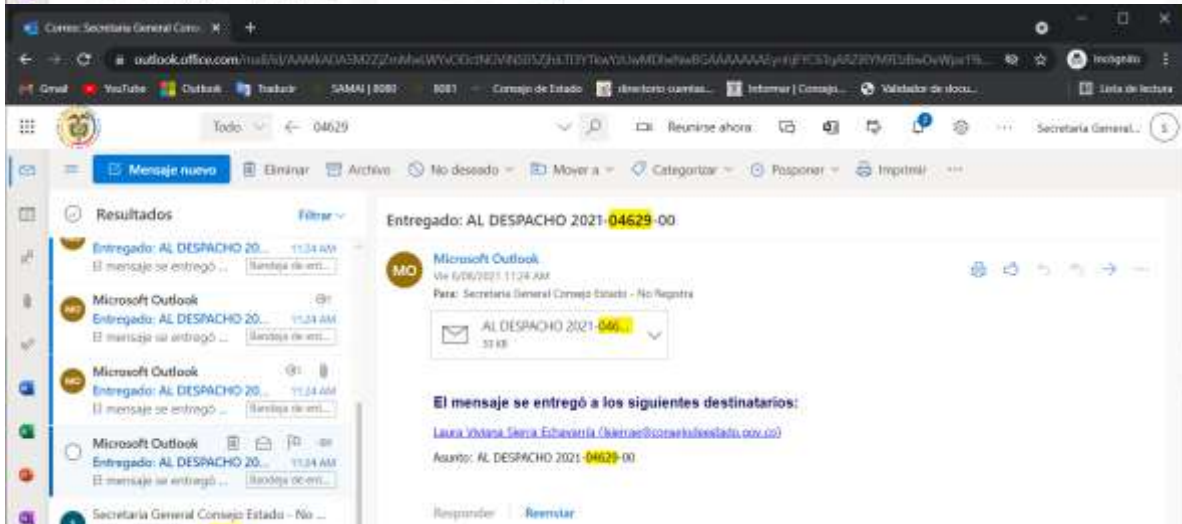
Correo: Secretaria General Cons ×

outlook.office.com/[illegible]

Incógnito

Gmail YouTube Outlook Traducir SAMAI | 8080 8081 Consejo de Estado directorio cuentas... Informar | Consejo... Validador de docu... Lista de lectura

Todo ← 04629

Reunirse ahora

Secretaria General...

Mensaje nuevo Eliminar Archivo No deseado Mover a Categorizar Posponer Imprimir ···

Resultados Filtrar

Entregado: AL DESPACHO 20... 11:24 AM
El mensaje se entregó ... Bandeja de ent...

Microsoft Outlook
Entregado: AL DESPACHO 20... 11:24 AM
El mensaje se entregó ... Bandeja de ent...

Microsoft Outlook
Entregado: AL DESPACHO 20... 11:24 AM
El mensaje se entregó ... Bandeja de ent...

Microsoft Outlook
Entregado: AL DESPACHO 20... 11:24 AM
El mensaje se entregó ... Bandeja de ent...

Secretaria General Consejo Estado - No ...

Entregado: AL DESPACHO 2021-04629-00

Microsoft Outlook
Vie 6/08/2021 11:24 AM
Para: Secretaria General Consejo Estado - No Registra

AL DESPACHO 2021-046...
33 KB

El mensaje se entregó a los siguientes destinatarios:

Laura Viviana Sierra Echavarría (lsierrae@consejodeestado.gov.co)

Asunto: AL DESPACHO 2021-04629-00

Responder Reenviar